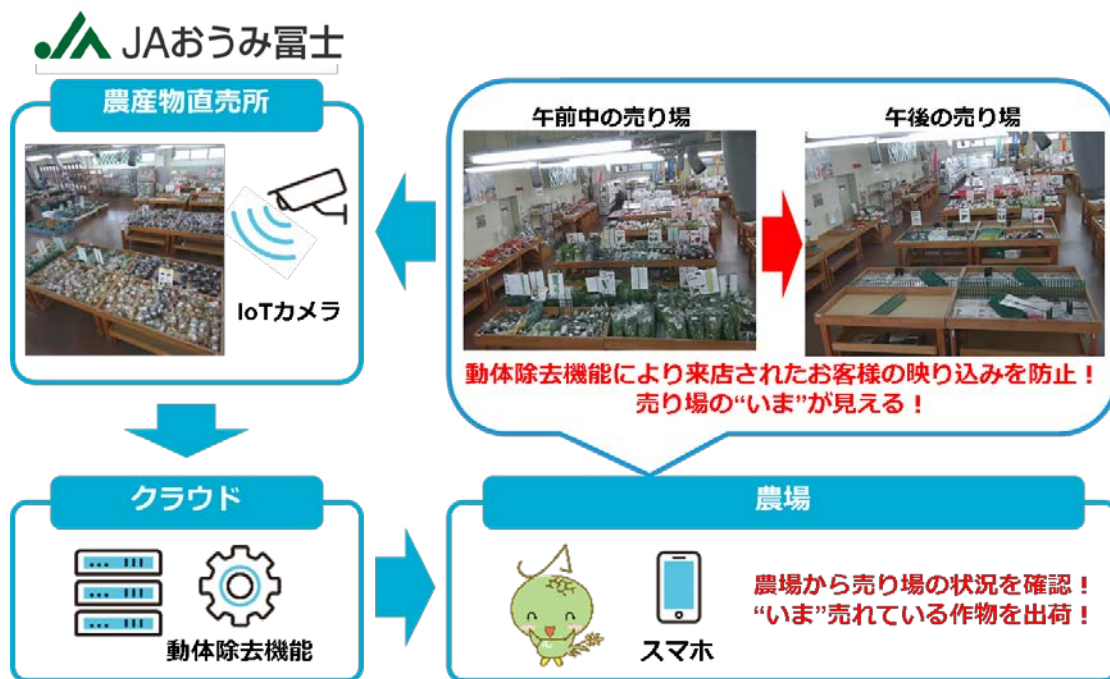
JAおうみ冨士

農産物直売所

IoTカメラ

午前中の売り場

午後の売り場

動体除去機能により来店されたお客様の映り込みを防止！
売り場の"いま"が見える！

クラウド

動体除去機能

農場

スマホ

農場から売り場の状況を確認！
"いま"売れている作物を出荷！